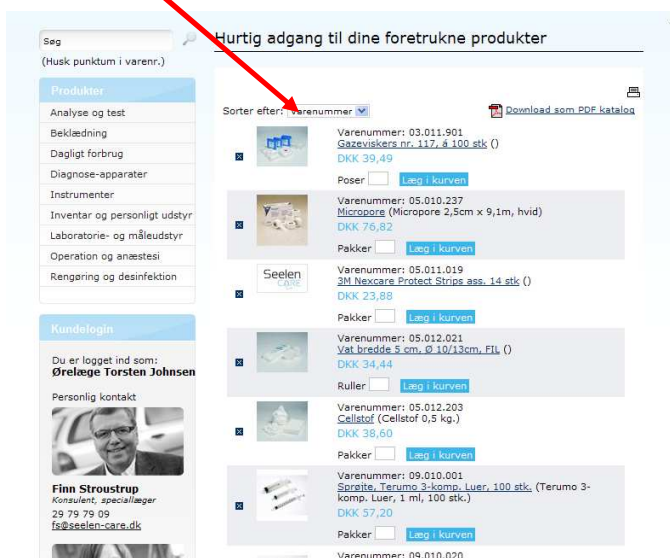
Søg
(Husk punktum i varenr.)

Produkter
Analyse og test
Beklædning
Dagligt forbrug
Diagnose-apparater
Instrumenter
Inventar og personligt udstyr
Laboratorie- og måleudstyr
Operation og anæstesi
Rengøring og desinfektion

Kundelogin
Du er logget ind som:
Ørelæge Torsten Johnsen
Personlig kontakt
Finn Stroustrup
Konsulent, speciallæger
29 79 79 09
fs@seelen-care.dk

Hurtig adgang til dine foretrukne produkter

Sorter efter: Varenummer
Download som PDF katalog

Varenummer: 03.011.901
Gazeviskers nr. 117, á 100 stk ()
DKK 39,49
Poser Læg i kurven

Varenummer: 05.010.237
Micropore (Micropore 2,5cm x 9,1m, hvid)
DKK 76,82
Pakker Læg i kurven

Seelen Care
Varenummer: 05.011.019
3M Nexcare Protect Strips ass. 14 stk ()
DKK 23,88
Pakker Læg i kurven

Varenummer: 05.012.021
Vat bredde 5 cm, Ø 10/13cm, FIL ()
DKK 34,44
Ruller Læg i kurven

Varenummer: 05.012.203
Cellstof (Cellstof 0,5 kg.)
DKK 38,60
Pakker Læg i kurven

Varenummer: 09.010.001
Sprøjte, Terumo 3-komp. Luer, 100 stk. (Terumo 3-komp. Luer, 1 ml, 100 stk.)
DKK 57,20
Pakker Læg i kurven

Varenummer: 09.010.020